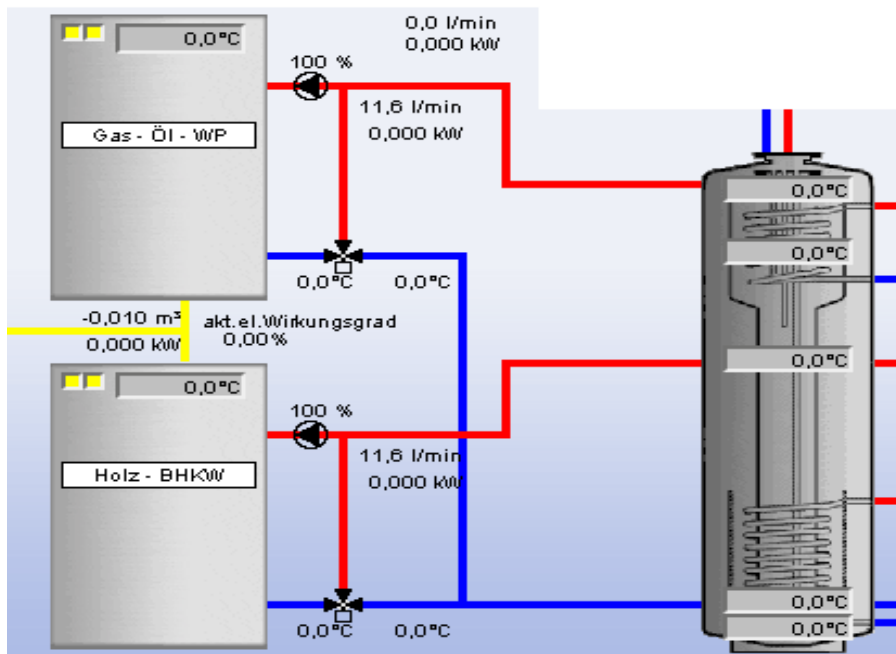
0,0°C

0,0 l/min
0,000 kW

100 %

11,6 l/min
0,000 kW

Gas - Öl - WP

0,0°C
0,0°C

-0,010 m³
0,000 kW

akt.el.Wirkungsgrad
0,00%

0,0°C

100 %

11,6 l/min
0,000 kW

Holz - BHKW

0,0°C
0,0°C

0,0°C
0,0°C
0,0°C
0,0°C
0,0°C